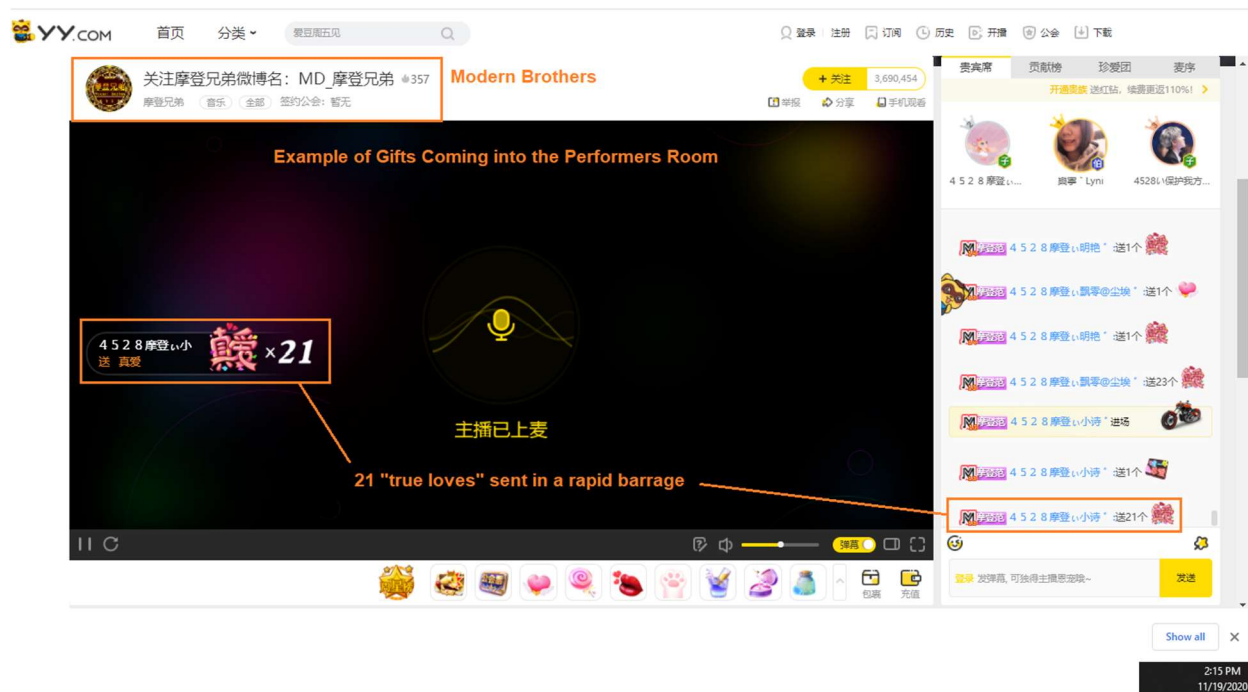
YY.COM 首页 分类 爱豆周五见

登录 注册 订阅 历史 开播 公会 下载

关注摩登兄弟微博名：MD_摩登兄弟 357
摩登兄弟 音乐 全部 签约公会：暂无

Modern Brothers

+ 关注 3,690,454
举报 分享 手机观看

贵宾席 贡献榜 珍爱团 麦序

开通贵族 送红钻，续费返10%！

4 5 2 8 摩登い... 爽事ˇLyni 4528い保护我方...

Example of Gifts Coming into the Performers Room

4 5 2 8 摩登い小
送 真爱
×21

主播已上麦

21 "true loves" sent in a rapid barrage

摩登范 4 5 2 8 摩登い明艳ˇ 送1个
摩登范 4 5 2 8 摩登い飘零@尘埃ˇ 送1个
摩登范 4 5 2 8 摩登い明艳ˇ 送1个
摩登范 4 5 2 8 摩登い飘零@尘埃ˇ 送23个
摩登范 4 5 2 8 摩登い小诗ˇ 进场
摩登范 4 5 2 8 摩登い小诗ˇ 送1个
摩登范 4 5 2 8 摩登い小诗ˇ 送21个

弹幕

包裹 充值

登录 发弹幕，可获得主播恩宠噢~ 发送

Show all

2:15 PM
11/19/2020